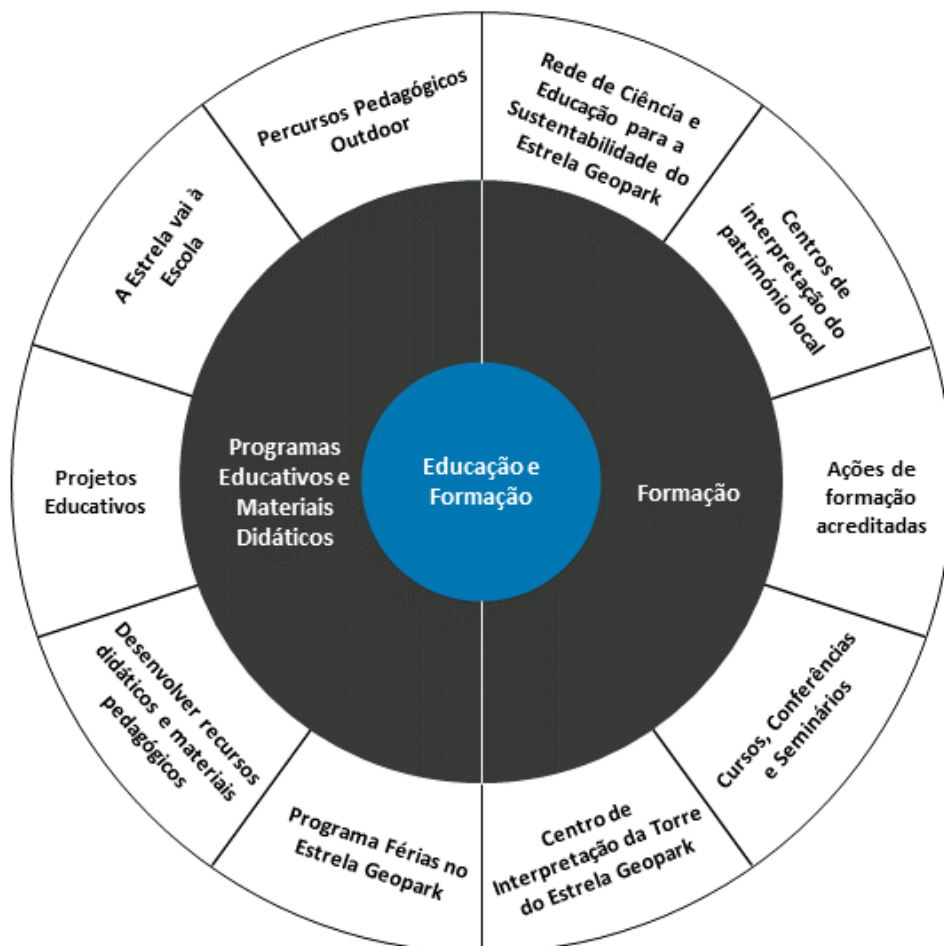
Educação e Formação

Programas Educativos e Materiais Didáticos

Formação

Percursos Pedagógicos Outdoor

Rede de Ciência e Educação para a Sustentabilidade do Estrela Geopark

Centros de interpretação do património local

Ações de formação acreditadas

Cursos, Conferências e Seminários

Centro de Interpretação da Torre do Estrela Geopark

Programa Férias no Estrela Geopark

Desenvolver recursos didáticos e materiais pedagógicos

Projetos Educativos

A Estrela vai à Escola